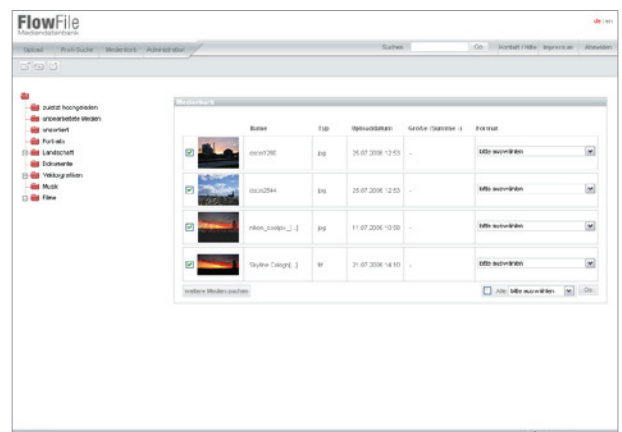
FlowFile
Mediendatenbank

de | en

Upload Profi-Suche Medienkorb Administration

Suchen Go Kontakt / Hilfe Impressum Abmelden

zuletzt hochgeladen
unbearbeitete Medien
unsortiert
Portraits
Landschaft
Dokumente
Vektorgrafiken
Musik
Filme

Medienkorb

| | | Name | Typ | Uploaddatum | Größe (Summe: -) | Format |
|---|---|---|---|---|---|---|
| ☑ | | dscn1280 | jpg | 25.07.2006 12:53 | - | bitte auswählen |
| ☑ | | dscn2544 | jpg | 25.07.2006 12:53 | - | bitte auswählen |
| ☑ | | nikon_coolpix_[...] | jpg | 11.07.2006 10:58 | - | bitte auswählen |
| ☑ | | Skyline Cologn[...] | tif | 21.07.2006 14:10 | - | bitte auswählen |

weitere Medien suchen

Alle bitte auswählen Go